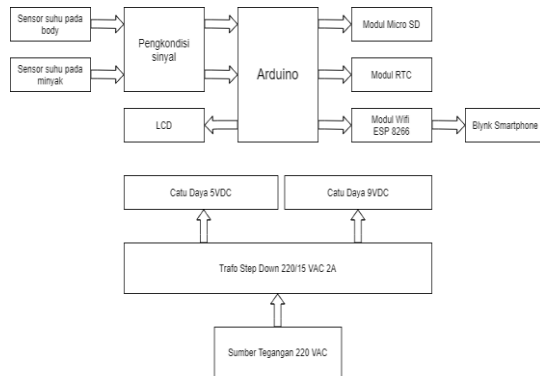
Sensor suhu pada body

Sensor suhu pada minyak

Pengkondisi sinyal

Arduino

Modul Micro SD

Modul RTC

Modul Wifi ESP 8266

Blynk Smartphone

LCD

Catu Daya 5VDC

Catu Daya 9VDC

Trafo Step Down 220/15 VAC 2A

Sumber Tegangan 220 VAC